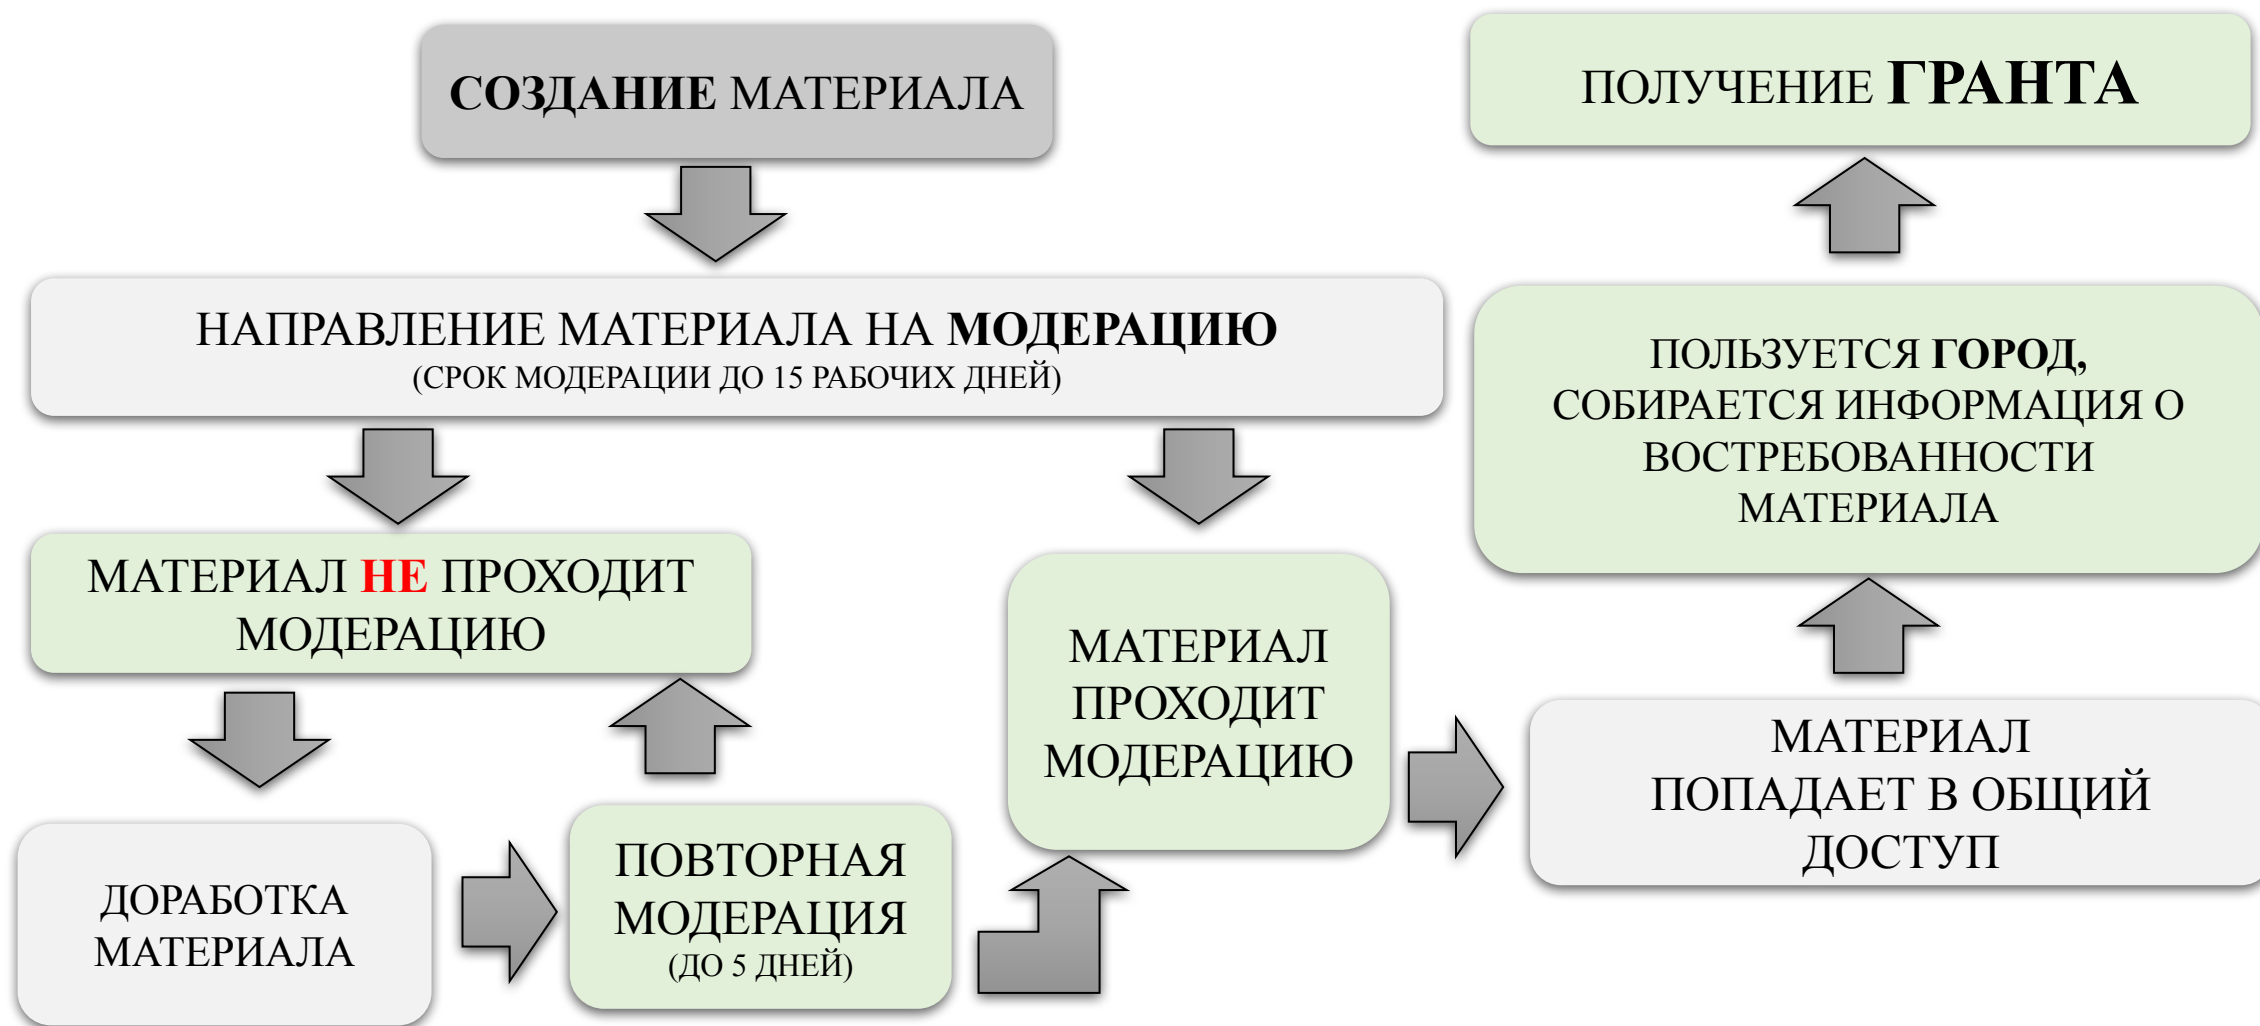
СОЗДАНИЕ МАТЕРИАЛА

НАПРАВЛЕНИЕ МАТЕРИАЛА НА МОДЕРАЦИЮ
(СРОК МОДЕРАЦИИ ДО 15 РАБОЧИХ ДНЕЙ)

МАТЕРИАЛ НЕ ПРОХОДИТ МОДЕРАЦИЮ

ДОРАБОТКА МАТЕРИАЛА

ПОВТОРНАЯ МОДЕРАЦИЯ
(ДО 5 ДНЕЙ)

МАТЕРИАЛ ПРОХОДИТ МОДЕРАЦИЮ

МАТЕРИАЛ ПОПАДАЕТ В ОБЩИЙ ДОСТУП

ПОЛЬЗУЕТСЯ ГОРОД, СОБИРАЕТСЯ ИНФОРМАЦИЯ О ВОСТРЕБОВАННОСТИ МАТЕРИАЛА

ПОЛУЧЕНИЕ ГРАНТА